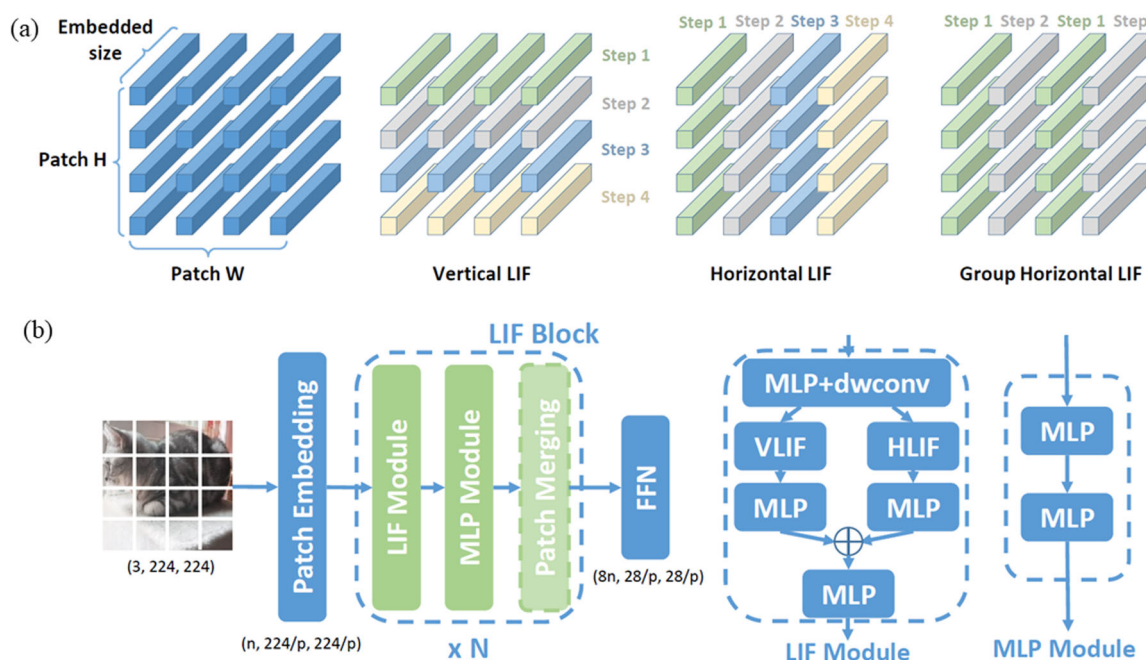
(a)

Embedded size

Patch H

Patch W

Step 1
Step 2
Step 3
Step 4

Vertical LIF

Step 1 Step 2 Step 3 Step 4

Horizontal LIF

Step 1 Step 2 Step 1 Step

Group Horizontal LIF

(b)

LIF Block

(3, 224, 224)

Patch Embedding

LIF Module

MLP Module

Patch Merging

FFN

(8n, 28/p, 28/p)

(n, 224/p, 224/p)

x N

MLP+dwconv

VLIF

HLIF

MLP

MLP

$\oplus$

MLP

LIF Module

MLP

MLP

MLP Module